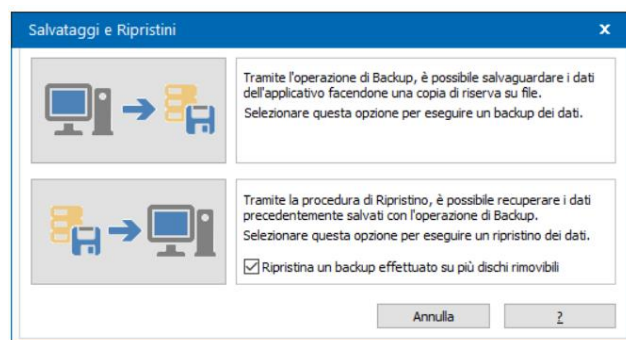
Salvataggi e Ripristini

x

Tramite l'operazione di Backup, è possibile salvaguardare i dati dell'applicativo facendone una copia di riserva su file.

Selezionare questa opzione per eseguire un backup dei dati.

Tramite la procedura di Ripristino, è possibile recuperare i dati precedentemente salvati con l'operazione di Backup.

Selezionare questa opzione per eseguire un ripristino dei dati.

Ripristina un backup effettuato su più dischi rimovibili

Annulla

?